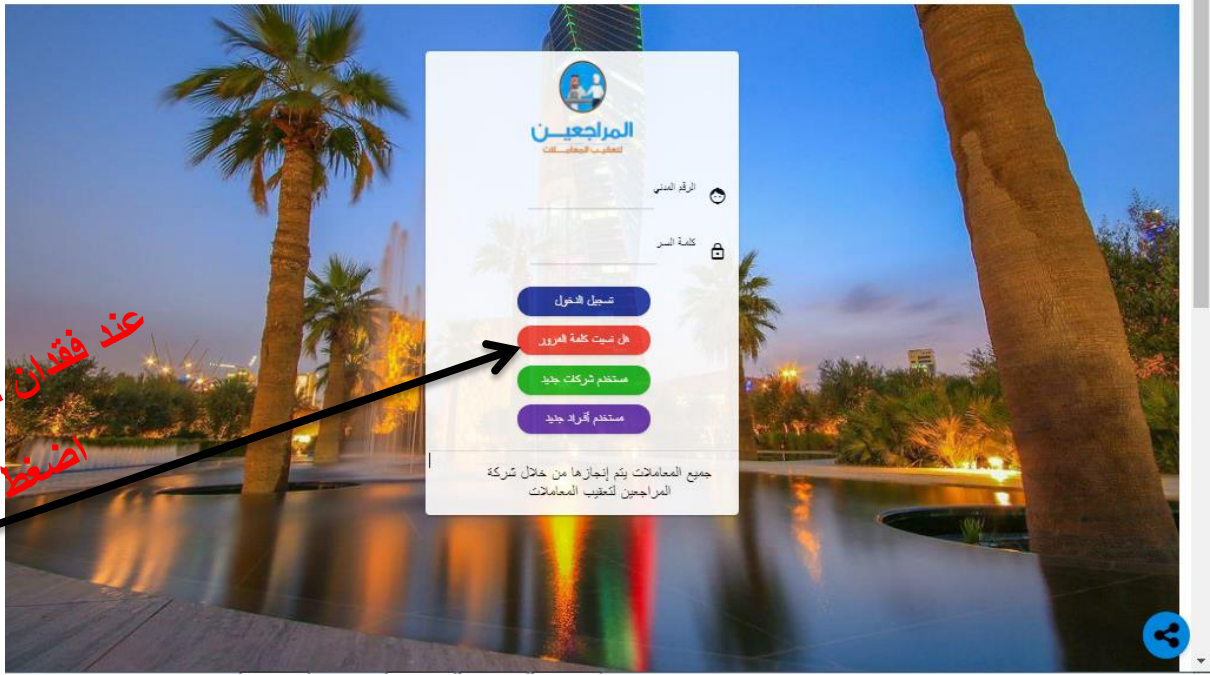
المراجعين
لتعقيب المعاملات

الرقم المدني

كلمة السر

تسجيل الدخول

هل نسيت كلمة المرور

مستخدم شركات جديد

مستخدم أفراد جديد

جميع المعاملات يتم إنجازها من خلال شركة المراجعين لتعقيب المعاملات

عند فقدان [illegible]
اضغط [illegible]